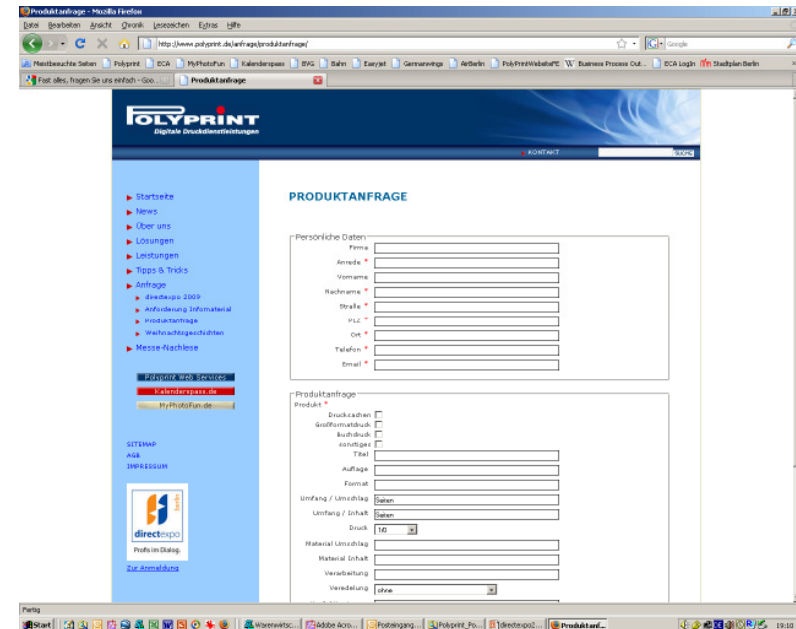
Produktanfrage - Mozilla Firefox

Datei Bearbeiten Ansicht Chronik Lesezeichen Extras Hilfe

http://www.polyprint.de/anfrage/produktanfrage/

Google

Meistbesuchte Seiten Polyprint ECA MyPhotoFun Kalenderspass BVG Bahn Easyjet Germanwings AirBerlin PolyPrintWebsitePE Business Process Out... ECA Login Stadtplan Berlin

Fast alles, fragen Sie uns einfach - Goo... Produktanfrage

POLYPRINT
Digitale Druckdienstleistungen

KONTAKT SUCHE

Startseite
News
Über uns
Lösungen
Leistungen
Tipps & Tricks
Anfrage
directexpo 2009
Anforderung Infomaterial
Produktanfrage
Weihnachtsgeschichten
Messe-Nachlese

Polyprint Web Services
Kalenderspass.de
MyPhotoFun.de

SITEMAP
AGB
IMPRESSUM

directexpo
Profis im Dialog.

Zur Anmeldung

PRODUKTANFRAGE

Persönliche Daten
Firma
Anrede *
Vorname
Nachname *
Straße *
PLZ *
Ort *
Telefon *
Email *

Produktanfrage
Produkt *
Drucksachen
Großformatdruck
Buchdruck
sonstiges
Titel
Auflage
Format
Umfang / Umschlag Seiten
Umfang / Inhalt Seiten
Druck 1/0
Material Umschlag
Material Inhalt
Verarbeitung
Veredelung ohne

Fertig

Start Warenwirtsc... Adobe Acro... Posteingang... Polyprint_Po... directexpo2... Produktanf... 19:10